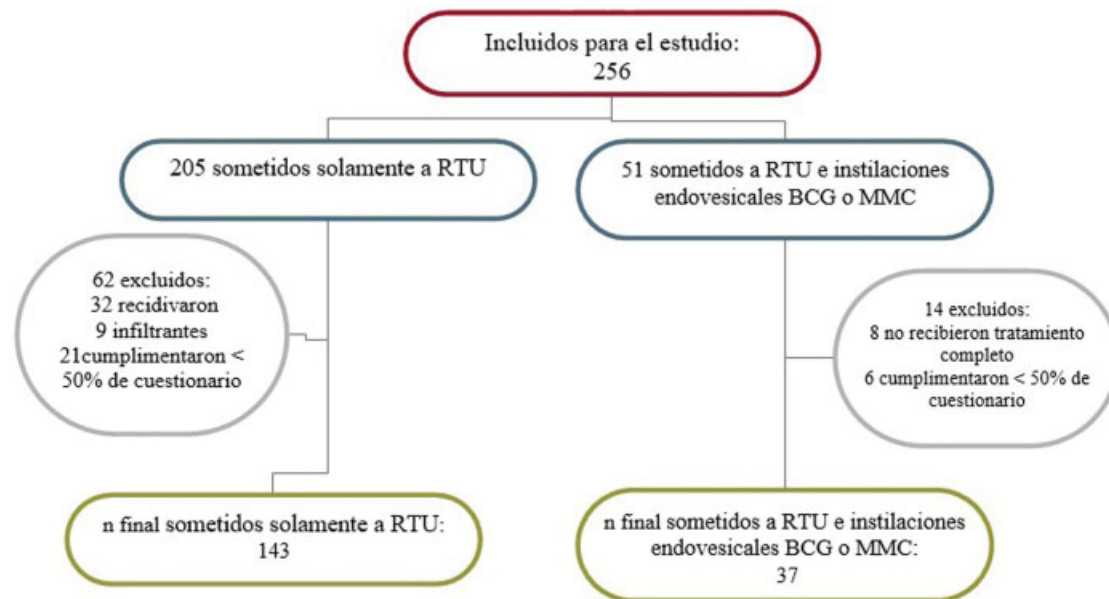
Incluidos para el estudio:
256

205 sometidos solamente a RTU

51 sometidos a RTU e instilaciones endovesicales BCG o MMC

62 excluidos:
32 recidivaron
9 infiltrantes
21cumplimentaron < 50% de cuestionario

14 excluidos:
8 no recibieron tratamiento completo
6 cumplimentaron < 50% de cuestionario

n final sometidos solamente a RTU:
143

n final sometidos a RTU e instilaciones endovesicales BCG o MMC:
37